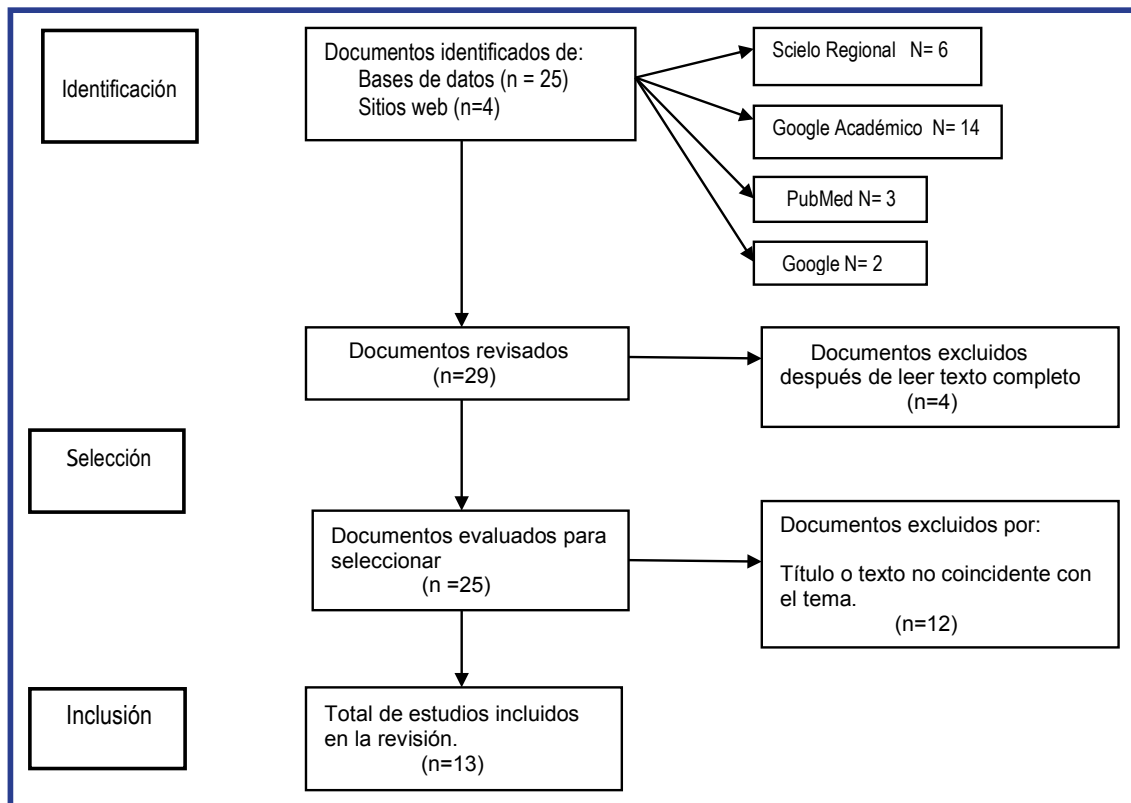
Identificación

Documentos identificados de:
Bases de datos (n = 25)
Sitios web (n=4)

Scielo Regional N= 6

Google Académico N= 14

PubMed N= 3

Google N= 2

Documentos revisados
(n=29)

Documentos excluidos después de leer texto completo
(n=4)

Selección

Documentos evaluados para seleccionar
(n =25)

Documentos excluidos por:

Título o texto no coincidente con el tema.
(n=12)

Inclusión

Total de estudios incluidos en la revisión.
(n=13)